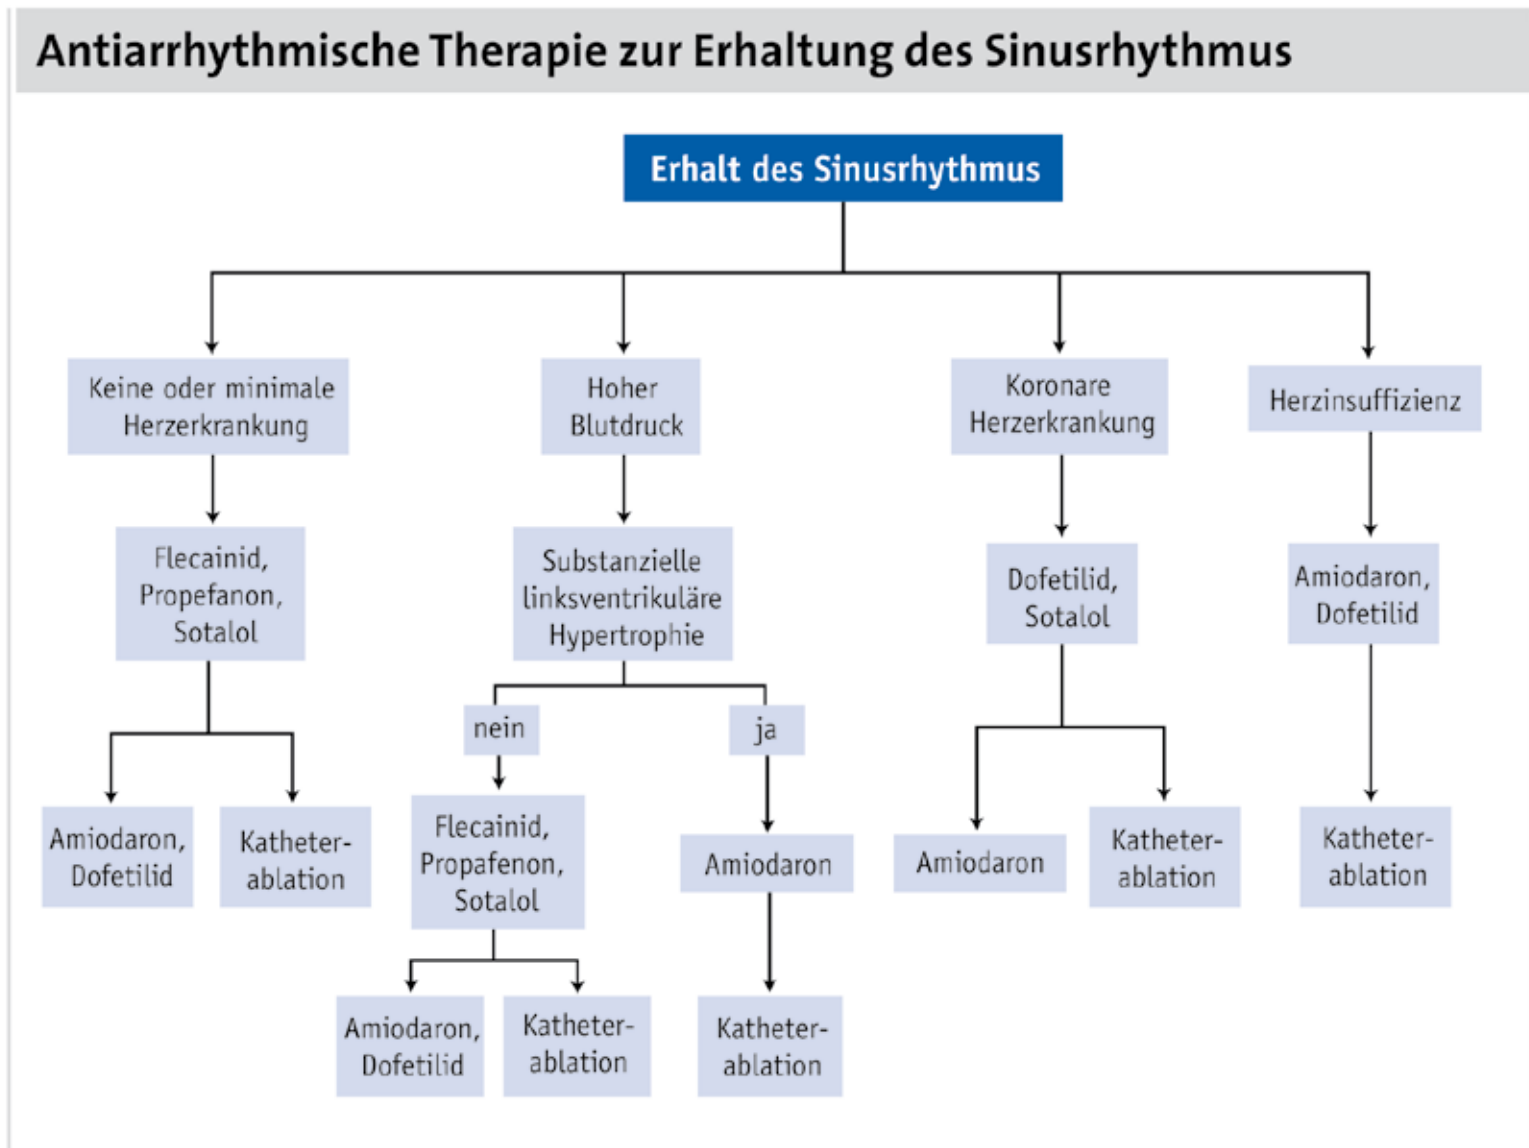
Antiarrhythmische Therapie zur Erhaltung des Sinusrhythmus

Erhalt des Sinusrhythmus

Keine oder minimale Herzerkrankung

Flecainid, Propefanon, Sotalol

Amiodaron, Dofetilid

Katheterablation

Hoher Blutdruck

Substanzielle linksventrikuläre Hypertrophie

nein

Flecainid, Propafenon, Sotalol

Amiodaron, Dofetilid

Katheterablation

ja

Amiodaron

Katheterablation

Koronare Herzerkrankung

Dofetilid, Sotalol

Amiodaron

Katheterablation

Herzinsuffizienz

Amiodaron, Dofetilid

Katheterablation